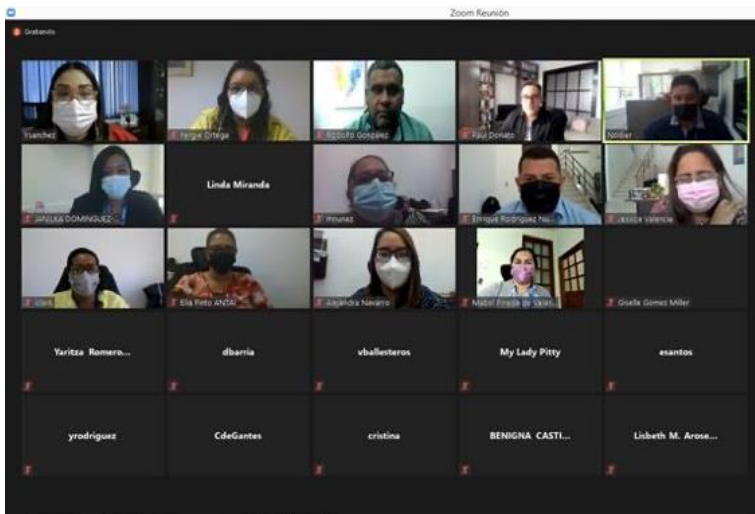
Zoom Reunión

Grabando

Ysanchez
Yergie Ortega
Rodolfo Gonzalez
Paul Donato
Noldier

JANUKA DOMINGUEZ
Linda Miranda
rnunez
Enrique Rodriguez Nu...
Jessica Valencia

iclark
Elia Prieto ANTAI
Alejandra Navarro
Mabel Pineda de Valdés
Gisella Gomez Miller

Yaritza Romero...
dbarria
vballesteros
My Lady Pitty
esantos

yrodriguez
CdeGantes
cristina
BENIGNA CASTI...
Lisbeth M. Arose...